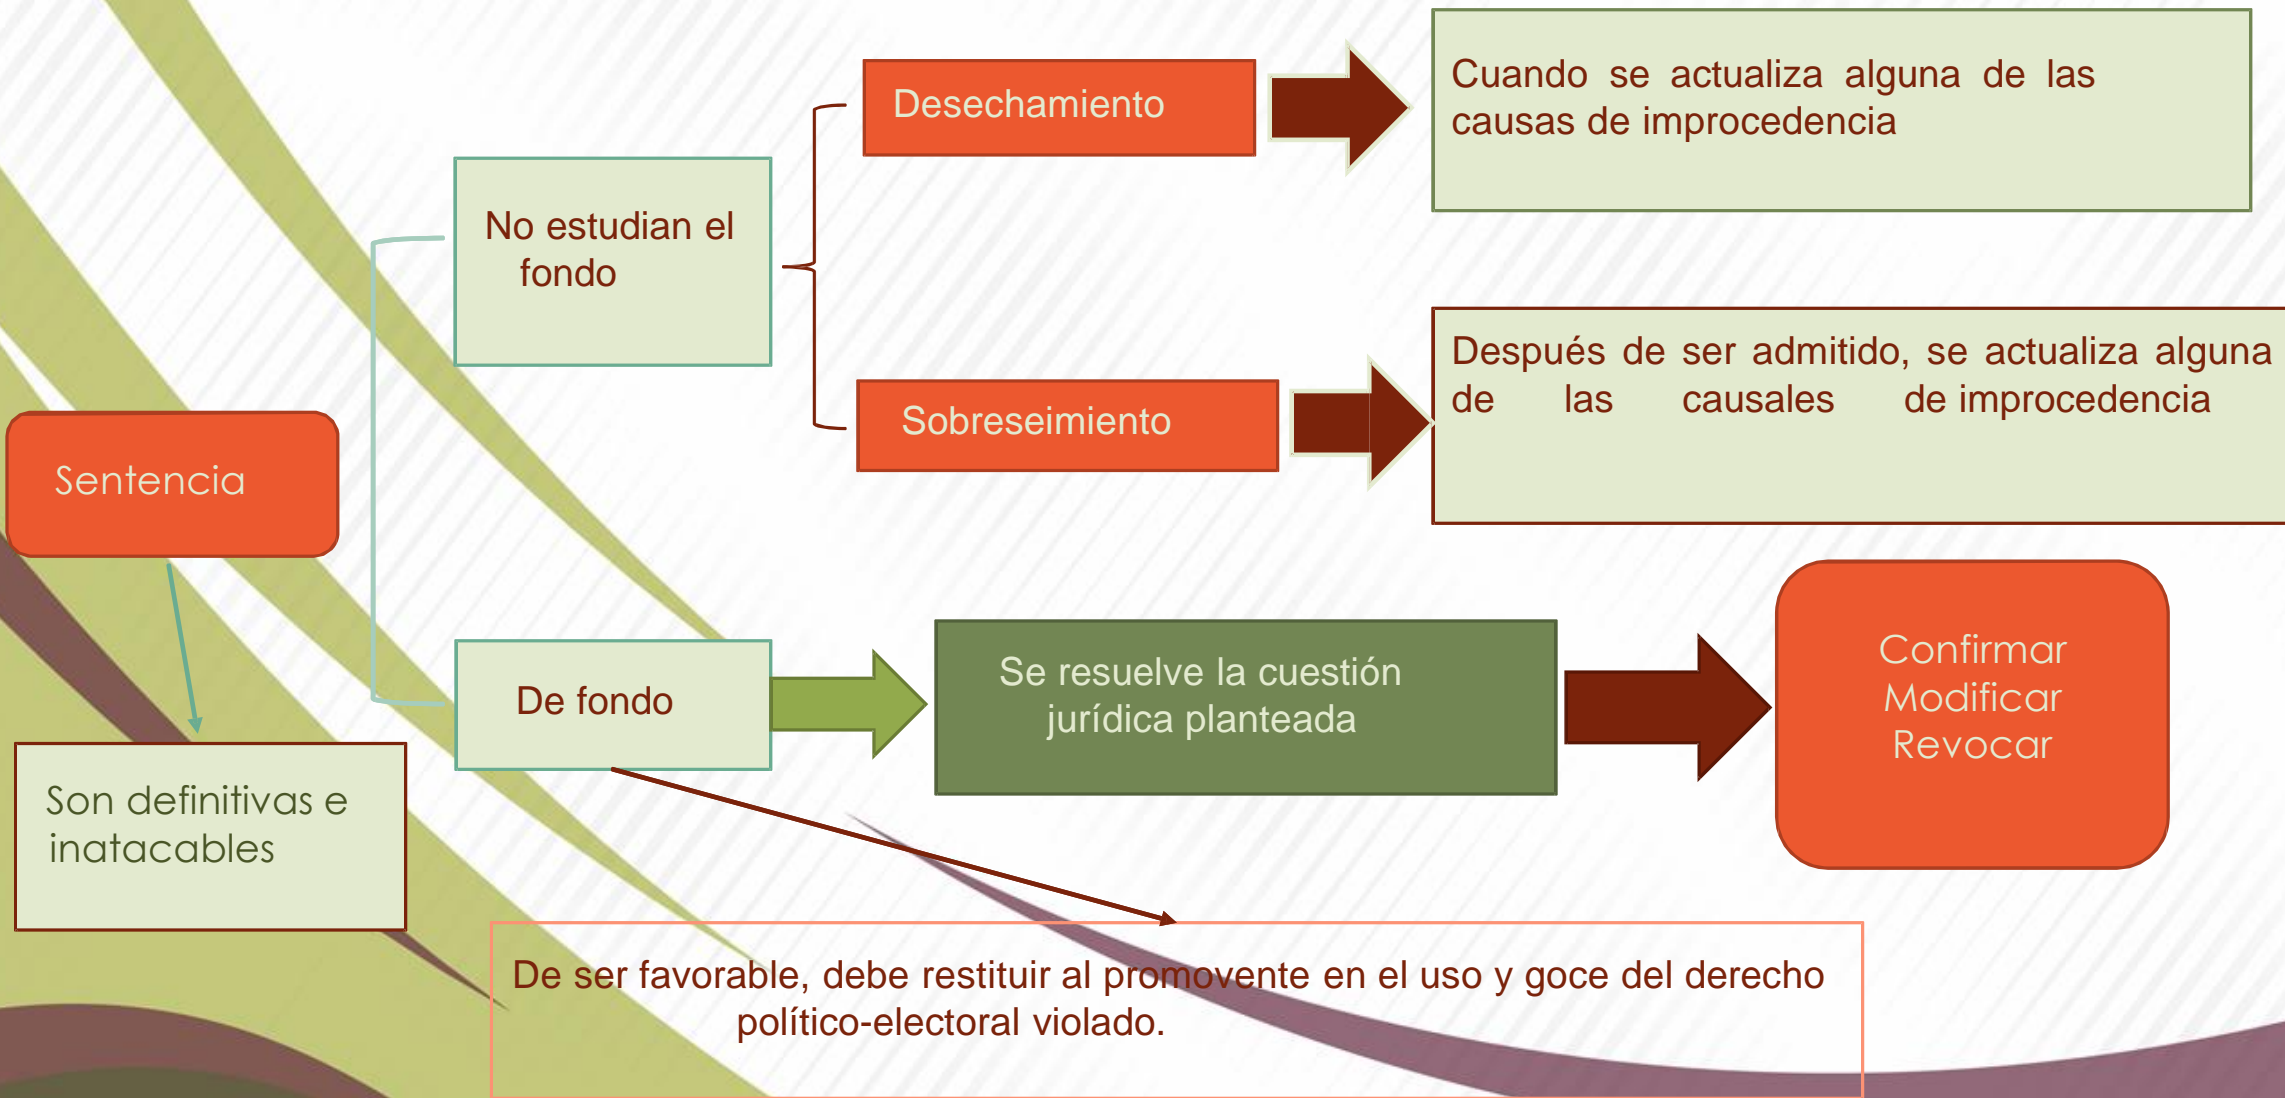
Sentencia

Son definitivas e inatacables

No estudian el fondo

Desechamiento

Cuando se actualiza alguna de las causas de improcedencia

Sobreseimiento

Después de ser admitido, se actualiza alguna de las causales de improcedencia

De fondo

Se resuelve la cuestión jurídica planteada

Confirmar
Modificar
Revocar

De ser favorable, debe restituir al promovente en el uso y goce del derecho político-electoral violado.